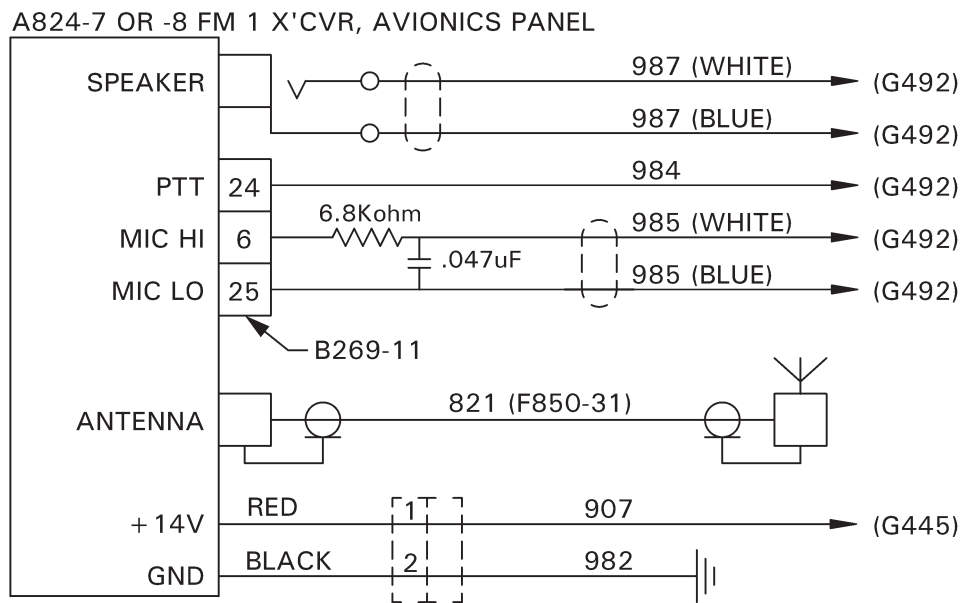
A824-7 OR -8 FM 1 X'CVR, AVIONICS PANEL

SPEAKER
987 (WHITE) (G492)
987 (BLUE) (G492)

PTT 24
984 (G492)

MIC HI 6
6.8Kohm
.047uF
985 (WHITE) (G492)

MIC LO 25
985 (BLUE) (G492)

B269-11

ANTENNA
821 (F850-31)

+14V
RED
1
907 (G445)

GND
BLACK
2
982